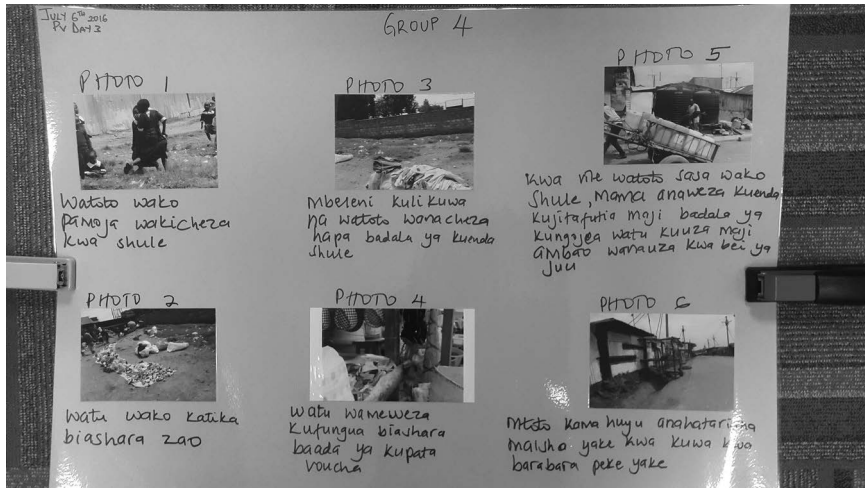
JULY 6th 2016
PV DAY 3

GROUP 4

PHOTO 1

Watoto wako pamoja wakicheza kwa shule

PHOTO 3

Mbeleni kulikuwa na watoto wanacheza hapa badala ya kuenda shule

PHOTO 5

Kwa vile watoto sasa wako shule, Mama anaweza kuenda kujitafutia maji badala ya kungojea watu kuuza maji ambao wanauza kwa bei ya juu

PHOTO 2

Watu wako katika biashara zao

PHOTO 4

Watu wameweza kufungua biashara baada ya kupata voucha

PHOTO 6

Mtoto kama huyu anahatarisha maisha yake kwa kuwa kwa barabara peke yake